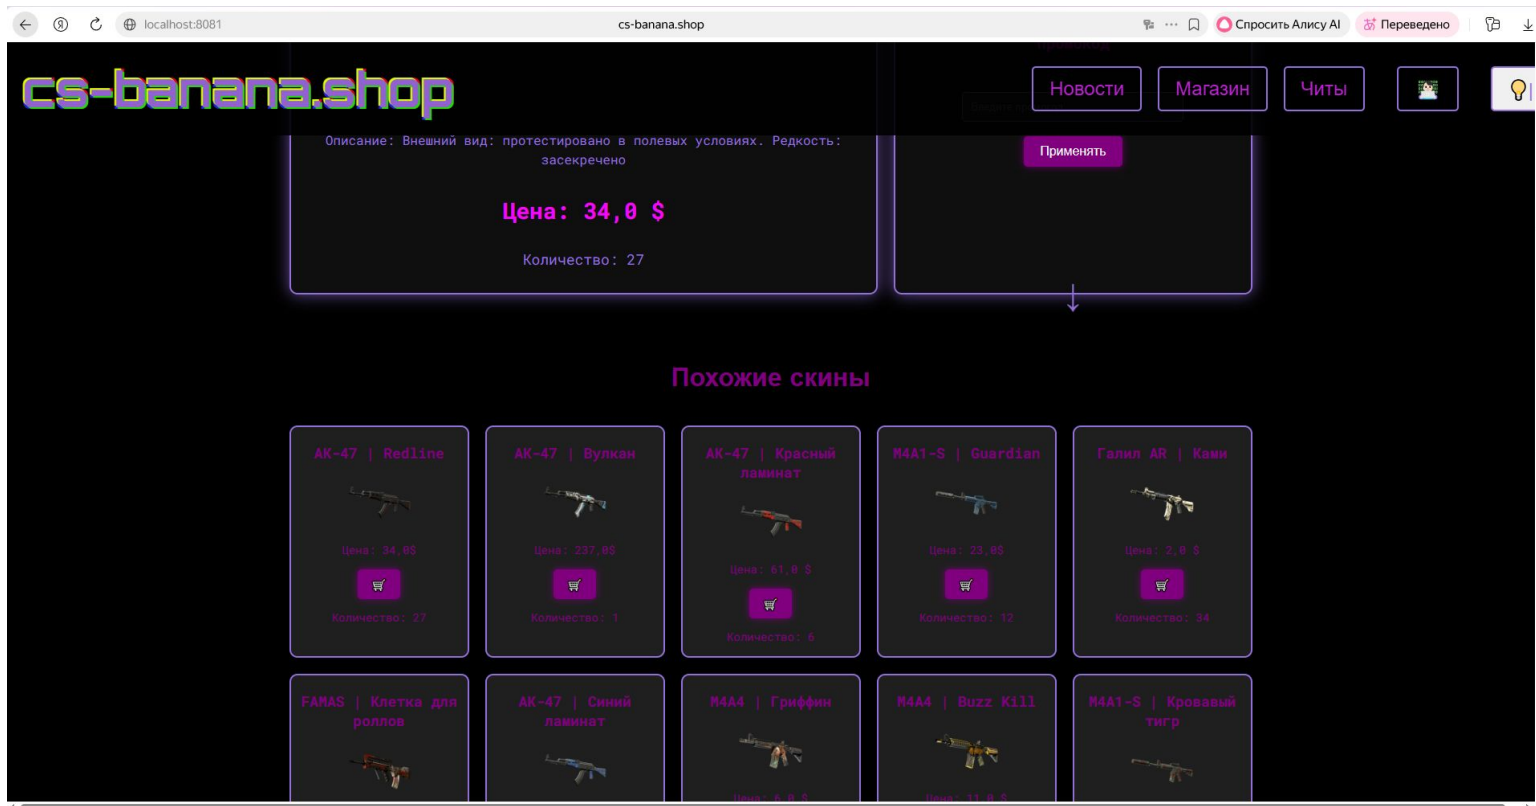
localhost:8081

cs-banana.shop

Спросить Алису AI

Переведено

cs-banana.shop

Новости

Магазин

Читы

Описание: Внешний вид: протестировано в полевых условиях. Редкость: засекречено

Цена: 34,0 $

Количество: 27

Применять

Похожие скины

| AK-47 \| Redline | AK-47 \| Вулкан | AK-47 \| Красный ламинат | M4A1-S \| Guardian | Галил AR \| Ками |
|---|---|---|---|---|
| Цена: 34,0$ | Цена: 237,0$ | Цена: 61,0 $ | Цена: 23,0$ | Цена: 2,0 $ |
| Количество: 27 | Количество: 1 | Количество: 6 | Количество: 12 | Количество: 34 |

| FAMAS \| Клетка для роллов | AK-47 \| Синий ламинат | M4A4 \| Гриффин | M4A4 \| Buzz Kill | M4A1-S \| Кровавый тигр |
|---|---|---|---|---|
| | | Цена: 6,0 $ | Цена: 11,0 $ | |